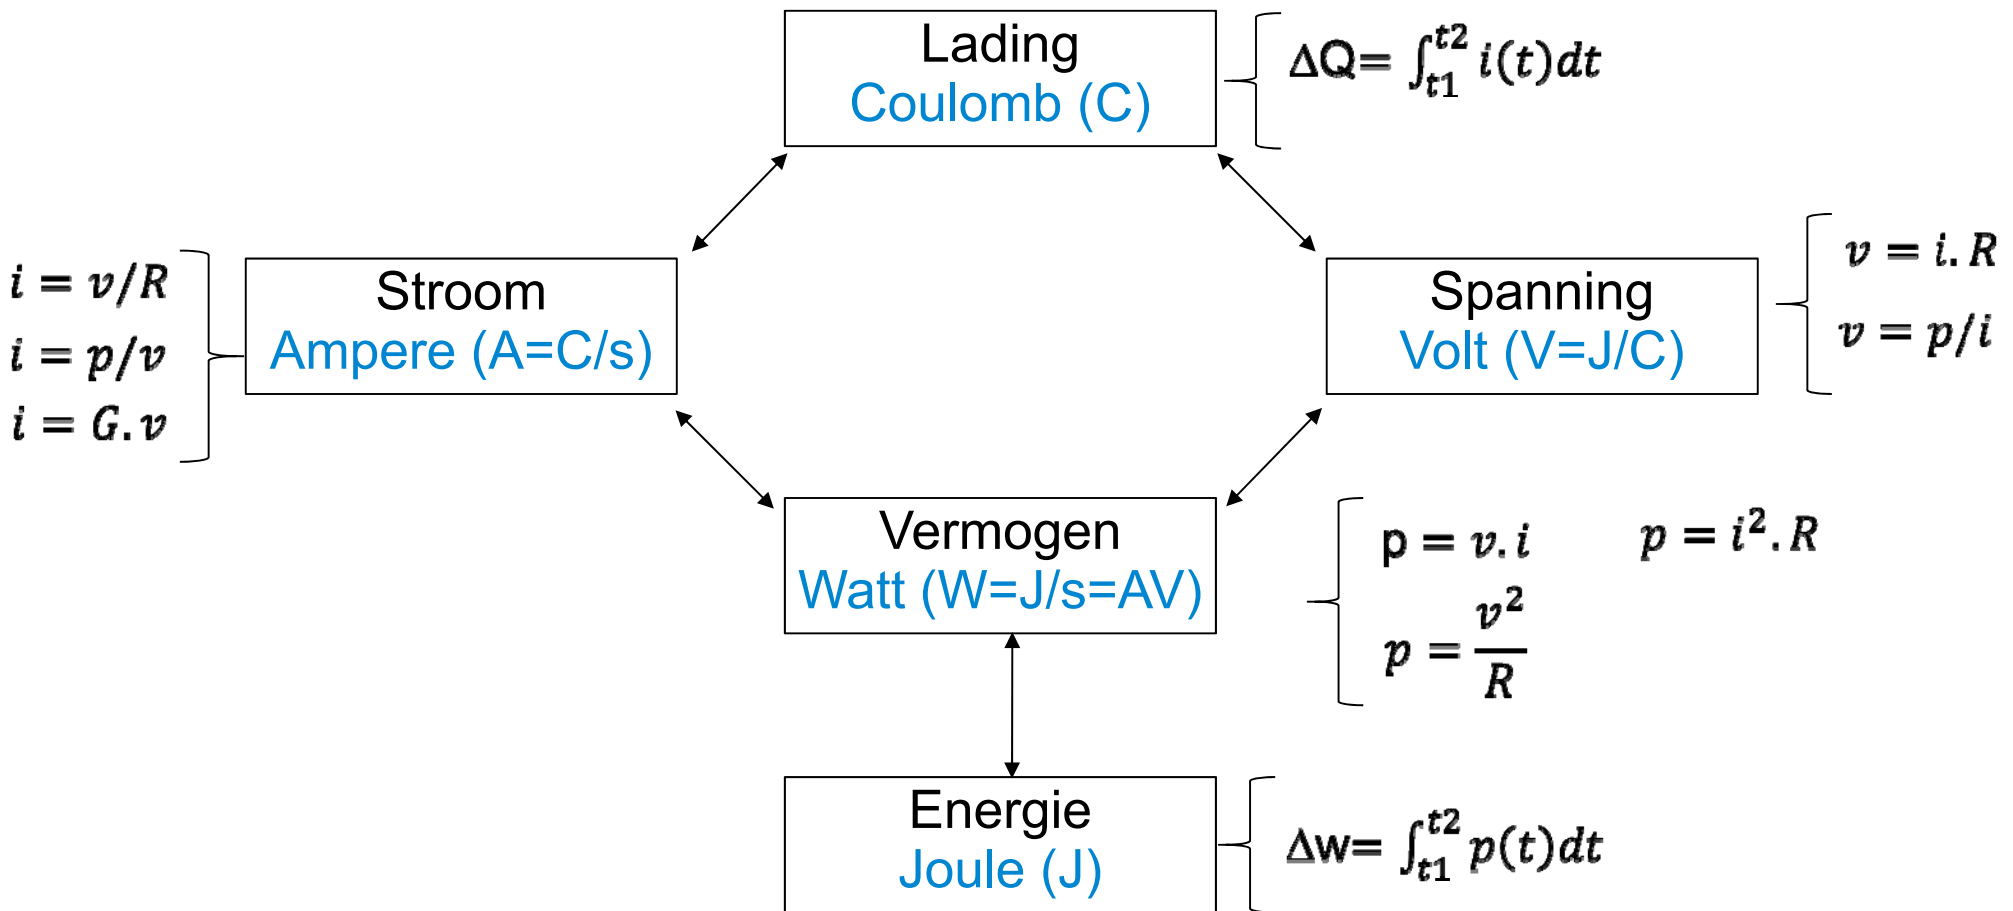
Lading
Coulomb (C)

$\Delta Q = \int_{t1}^{t2} i(t)dt$

$i = v/R$
$i = p/v$
$i = G.v$

Stroom
Ampere (A=C/s)

Spanning
Volt (V=J/C)

$v = i.R$
$v = p/i$

Vermogen
Watt (W=J/s=AV)

$p = v.i$
$p = i^2.R$
$p = \frac{v^2}{R}$

Energie
Joule (J)

$\Delta w = \int_{t1}^{t2} p(t)dt$